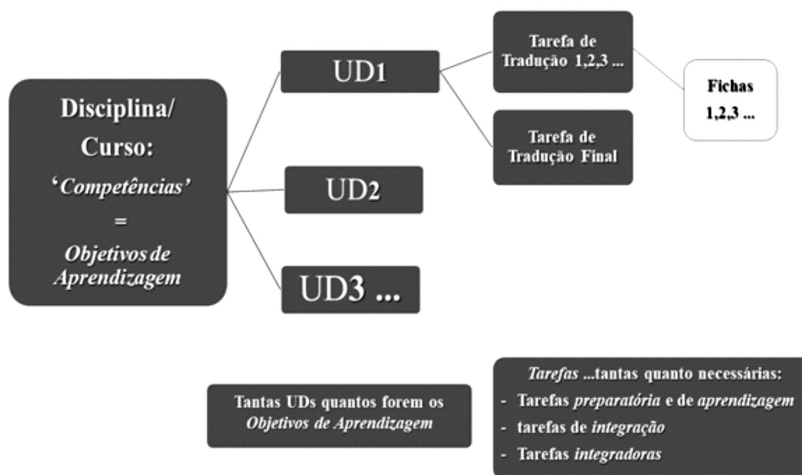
Disciplina/ Curso:

'*Competências*'

=

*Objetivos de Aprendizagem*

UD1

UD2

UD3 ...

Tarefa de Tradução 1,2,3 ...

Tarefa de Tradução Final

Fichas 1,2,3 ...

Tantas UDs quantos forem os *Objetivos de Aprendizagem*

*Tarefas* ...tantas quanto necessárias:

- Tarefas *preparatória* e de *aprendizagem*
- tarefas de *integração*
- Tarefas *integradoras*